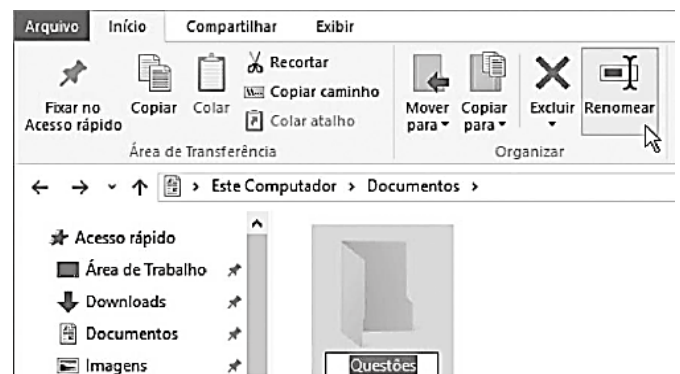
Arquivo Início Compartilhar Exibir

Fixar no Acesso rápido
Copiar
Colar
Recortar
Copiar caminho
Colar atalho
Área de Transferência

Mover para ▾
Copiar para ▾
Excluir
Renomear
Organizar

← → ˅ ↑ > Este Computador > Documentos >

Acesso rápido
Área de Trabalho
Downloads
Documentos
Imagens

Questões